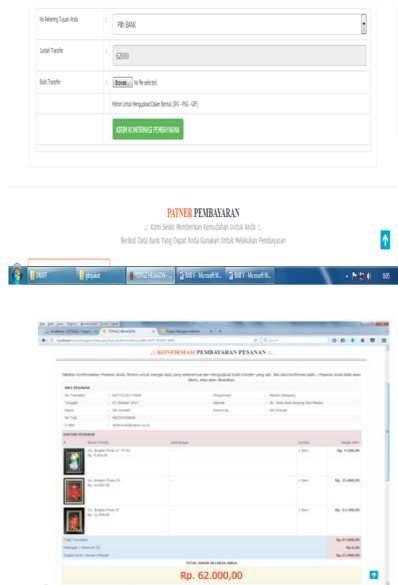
No Rekening Tujuan Anda : PIB BANK

Jumlah Transfer : 62000

Bukti Transfer : Browse... No file selected.

Mohon Untuk Mengupload Dalam Bentuk (JPG - PNG - GIF)

KIRIM KONFIRMASI PEMBAYARAN

PATNER PEMBAYARAN

.:: Kami Selalu Memberikan Kemudahan Untuk Anda ::.

Berikut Data Bank Yang Dapat Anda Gunakan Untuk Melakukan Pembayaran

BAB II

php

PRINCE HEXAGON

BAB V - Microsoft W...

BAB V - Microsoft W...

.:: KONFIRMASI PEMBAYARAN PESANAN ::.

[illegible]

DATA PELANGGAN

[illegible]

DAFTAR PESANAN

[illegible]

TOTAL BAYAR SELURUH PESANAN

Rp. 62.000,00